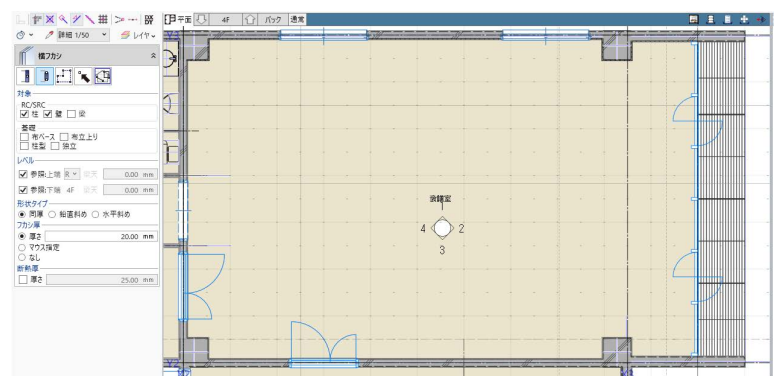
詳細 1/50
レイヤ
平面
4F
バック
通常
構フカシ
対象
RC/SRC
☑ 柱 ☑ 壁 ☐ 梁
基礎
☐ 布ベース ☐ 布立上り
☐ 柱型 ☐ 独立
レベル
☑ 参照:上端 R 梁天 0.00 mm
☑ 参照:下端 4F 梁天 0.00 mm
形状タイプ
◉ 同厚 ○ 鉛直斜め ○ 水平斜め
フカシ厚
◉ 厚さ 20.00 mm
○ マウス指定
○ なし
断熱厚
☐ 厚さ 25.00 mm
会議室
4
2
3